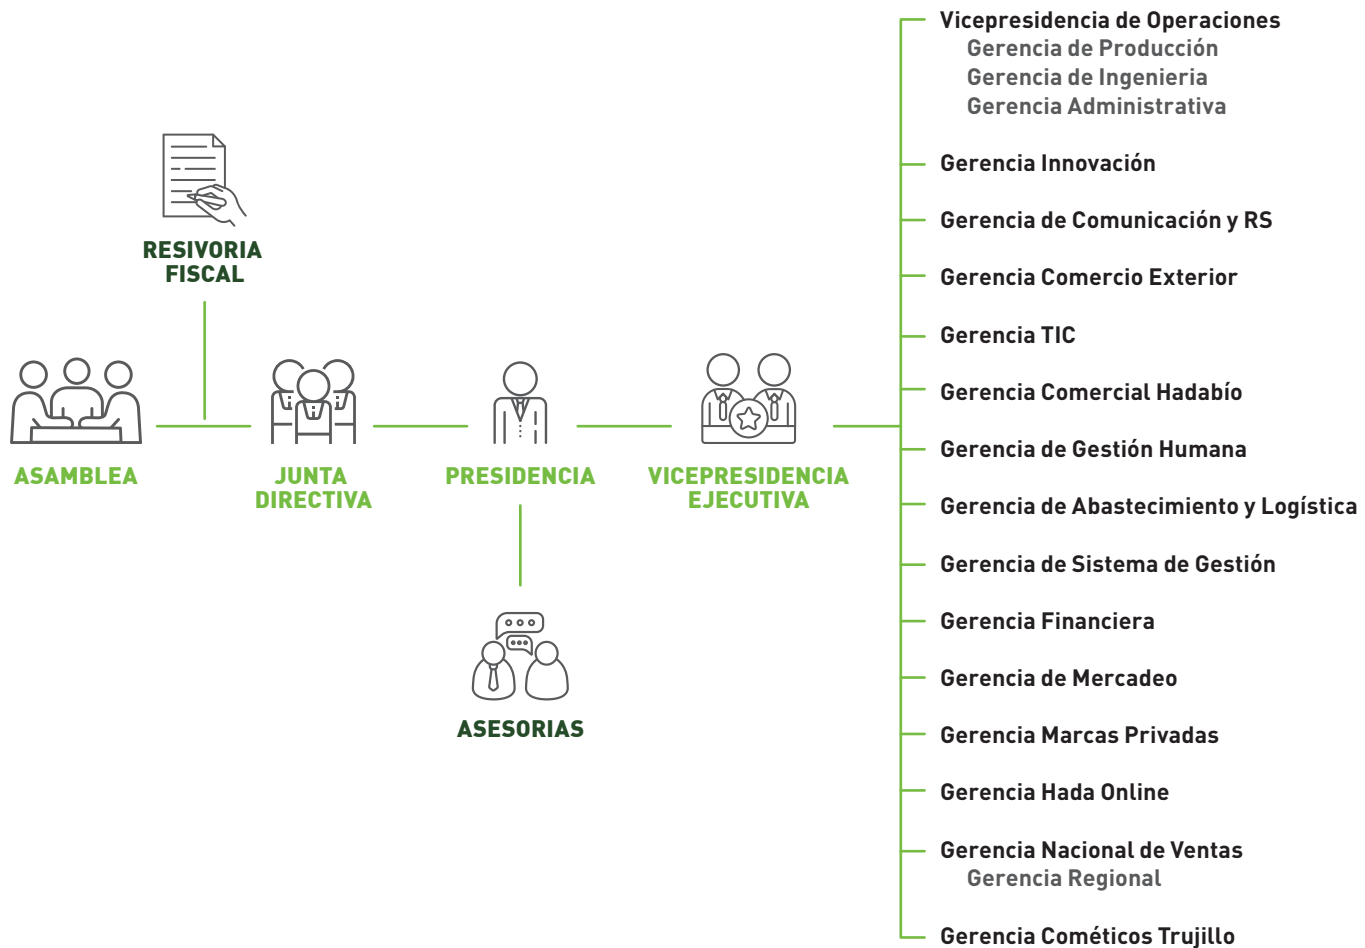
RESIVORIA FISCAL

ASAMBLEA

JUNTA DIRECTIVA

PRESIDENCIA

VICEPRESIDENCIA EJECUTIVA

ASESORIAS

Vicepresidencia de Operaciones
Gerencia de Producción
Gerencia de Ingenieria
Gerencia Administrativa

Gerencia Innovación

Gerencia de Comunicación y RS

Gerencia Comercio Exterior

Gerencia TIC

Gerencia Comercial Hadabío

Gerencia de Gestión Humana

Gerencia de Abastecimiento y Logística

Gerencia de Sistema de Gestión

Gerencia Financiera

Gerencia de Mercadeo

Gerencia Marcas Privadas

Gerencia Hada Online

Gerencia Nacional de Ventas
Gerencia Regional

Gerencia Cométicos Trujillo